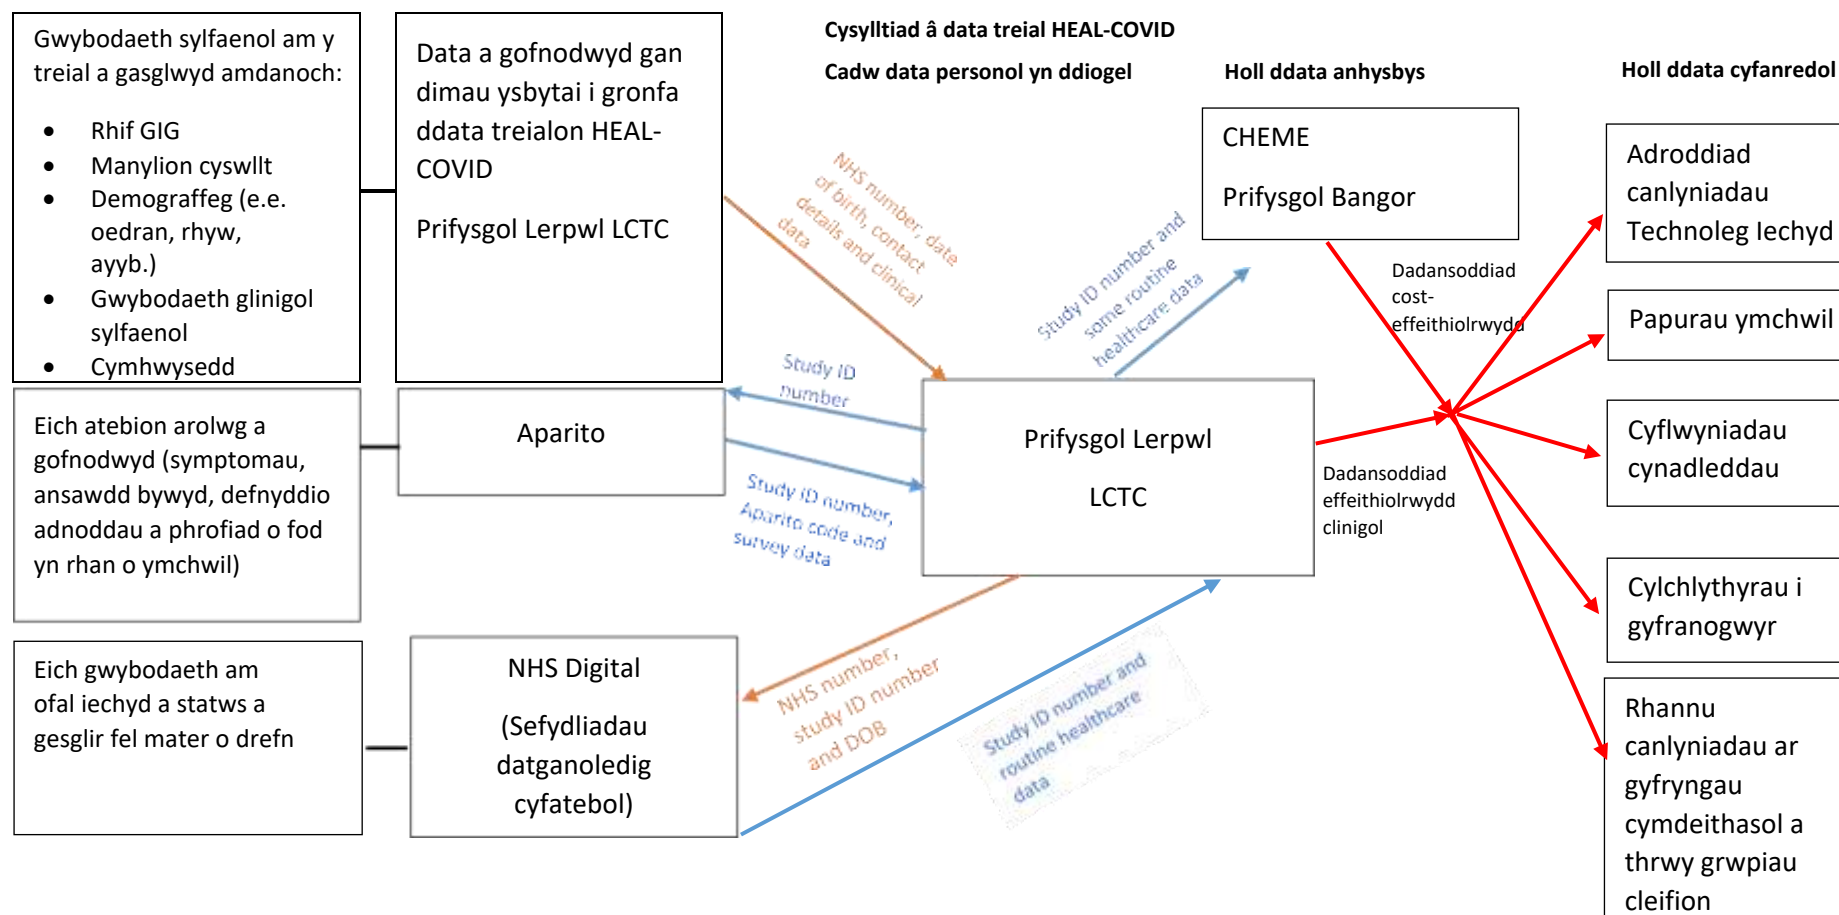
Gwybodaeth sylfaenol am y treial a gasglwyd amdanoch:

- Rhif GIG
- Manylion cyswllt
- Demograffeg (e.e. oedran, rhyw, ayyb.)
- Gwybodaeth glinigol sylfaenol
- Cymhwysedd

Data a gofnodwyd gan dimau ysbytai i gronfa ddata treialon HEAL-COVID

Prifysgol Lerpwl LCTC

Cysylltiad â data treial HEAL-COVID

Cadw data personol yn ddiogel

Holl ddata anhysbys

Holl ddata cyfanredol

NHS number, date of birth, contact details and clinical data

Study ID number and some routine healthcare data

CHEME

Prifysgol Bangor

Dadansoddiad cost-effeithiolrwydd

Adroddiad canlyniadau Technoleg Iechyd

Papurau ymchwil

Study ID number

Eich atebion arolwg a gofnodwyd (symptomau, ansawdd bywyd, defnyddio adnoddau a phrofiad o fod yn rhan o ymchwil)

Aparito

Prifysgol Lerpwl

LCTC

Study ID number, Aparito code and survey data

Dadansoddiad effeithiolrwydd clinigol

Cyflwyniadau cynadleddau

Cylchlythyrau i gyfranogwyr

Eich gwybodaeth am ofal iechyd a statws a gesglir fel mater o drefn

NHS Digital

(Sefydliadau datganoledig cyfatebol)

NHS number, study ID number and DOB

Study ID number and routine healthcare data

Rhannu canlyniadau ar gyfryngau cymdeithasol a thrwy grwpiau cleifion